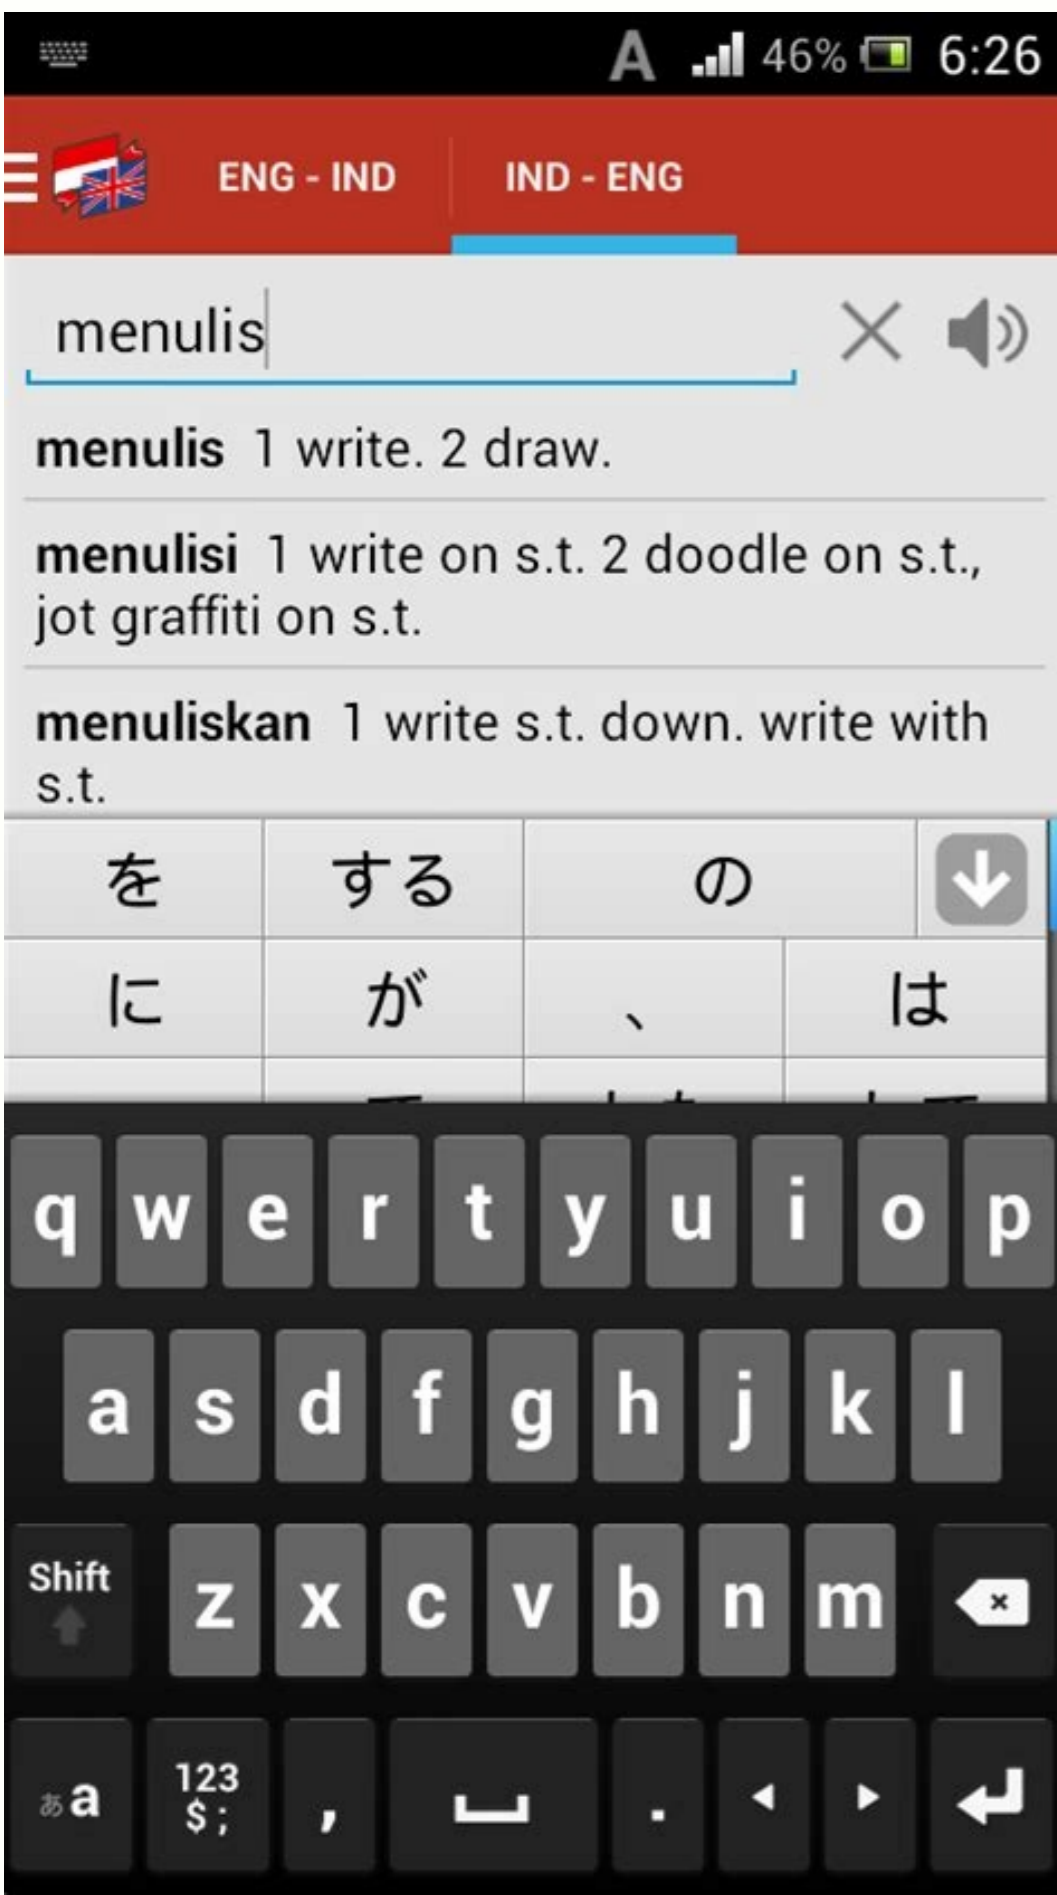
A 46% 6:26

ENG - IND IND - ENG

menulis

menulis 1 write. 2 draw.

menulisi 1 write on s.t. 2 doodle on s.t., jot graffiti on s.t.

menuliskan 1 write s.t. down. write with s.t.

を する の

に が 、 は

q w e r t y u i o p

a s d f g h j k l

Shift z x c v b n m

あa 123 $ ; , .